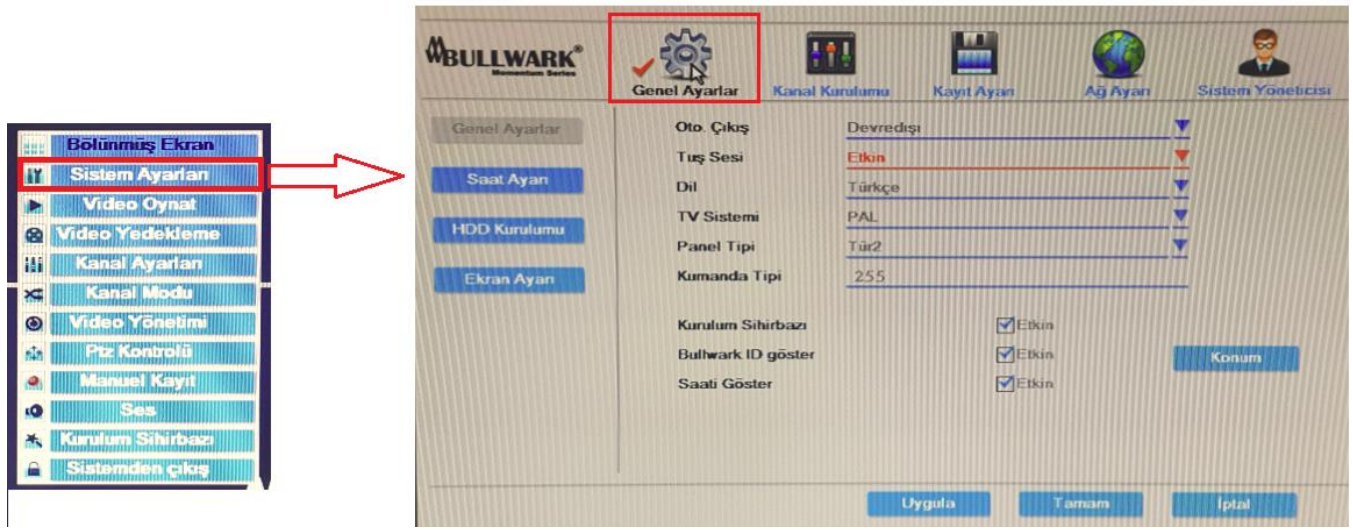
Bölünmüş Ekran
Sistem Ayarları
Video Oynat
Video Yedekleme
Kanal Ayarları
Kanal Modu
Video Yönetimi
Ptz Kontrolü
Manuel Kayıt
Ses
Kurulum Sihirbazı
Sistemden çıkış

BULLWARK®
Momentum Series

Genel Ayarlar
Kanal Kurulumu
Kayıt Ayarı
Ağ Ayarı
Sistem Yöneticisi

Genel Ayarlar
Saat Ayarı
HDD Kurulumu
Ekran Ayarı

| | |
|---|---|
| Oto. Çıkış | Devredışı |
| Tuş Sesi | Etkin |
| Dil | Türkçe |
| TV Sistemi | PAL |
| Panel Tipi | Tür2 |
| Kumanda Tipi | 255 |

Kurulum Sihirbazı Etkin
Bullwark ID göster Etkin
Saati Göster Etkin
Konum

Uygula
Tamam
İptal